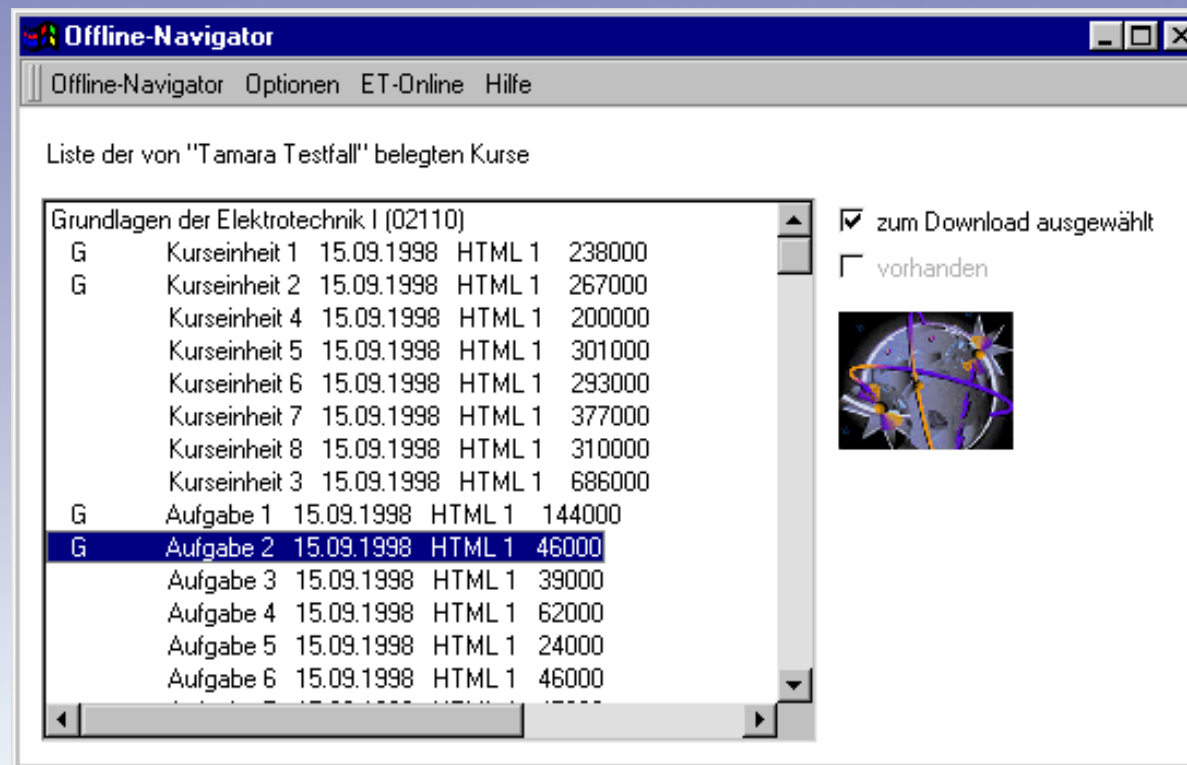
Offline-Navigator

Offline-Navigator Optionen ET-Online Hilfe

Liste der von "Tamara Testfall" belegten Kurse

Grundlagen der Elektrotechnik I (02110)
G Kurseinheit 1 15.09.1998 HTML 1 238000
G Kurseinheit 2 15.09.1998 HTML 1 267000
Kurseinheit 4 15.09.1998 HTML 1 200000
Kurseinheit 5 15.09.1998 HTML 1 301000
Kurseinheit 6 15.09.1998 HTML 1 293000
Kurseinheit 7 15.09.1998 HTML 1 377000
Kurseinheit 8 15.09.1998 HTML 1 310000
Kurseinheit 3 15.09.1998 HTML 1 686000
G Aufgabe 1 15.09.1998 HTML 1 144000
G Aufgabe 2 15.09.1998 HTML 1 46000
Aufgabe 3 15.09.1998 HTML 1 39000
Aufgabe 4 15.09.1998 HTML 1 62000
Aufgabe 5 15.09.1998 HTML 1 24000
Aufgabe 6 15.09.1998 HTML 1 46000
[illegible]

zum Download ausgewählt
vorhanden